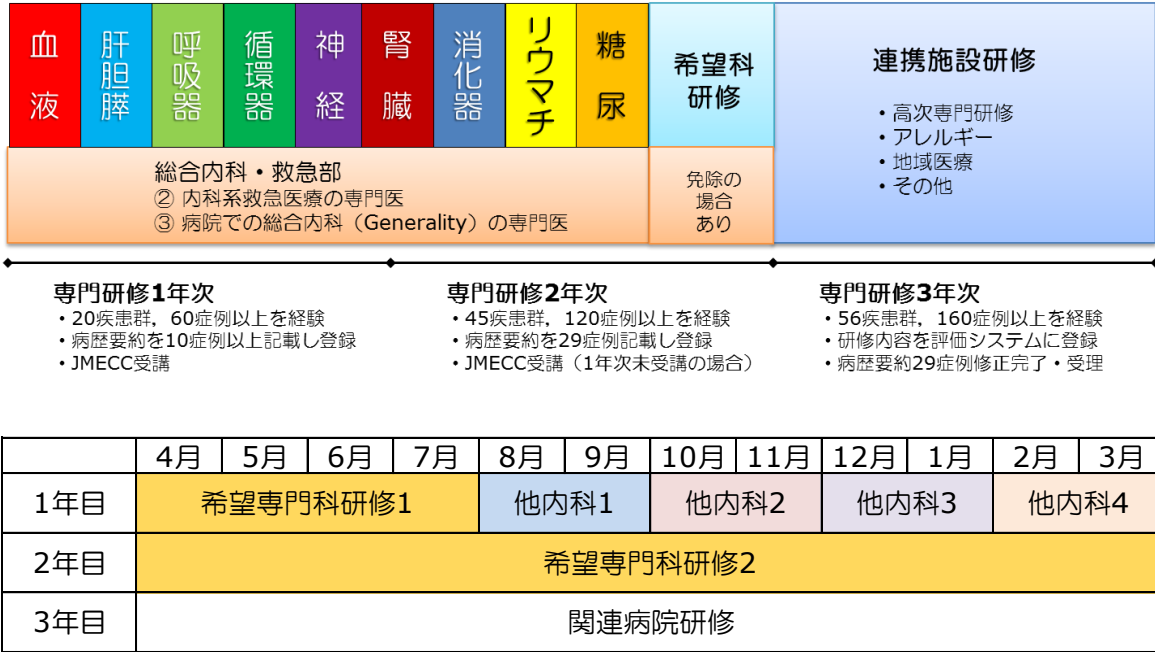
血液 肝胆膵 呼吸器 循環器 神経 腎臓 消化器 リウマチ 糖尿

希望科研修

連携施設研修
・高次専門研修
・アレルギー
・地域医療
・その他

総合内科・救急部
② 内科系救急医療の専門医
③ 病院での総合内科（Generality）の専門医

免除の場合あり

専門研修1年次
・20疾患群，60症例以上を経験
・病歴要約を10症例以上記載し登録
・JMECC受講

専門研修2年次
・45疾患群，120症例以上を経験
・病歴要約を29症例記載し登録
・JMECC受講（1年次未受講の場合）

専門研修3年次
・56疾患群，160症例以上を経験
・研修内容を評価システムに登録
・病歴要約29症例修正完了・受理

| | 4月 | 5月 | 6月 | 7月 | 8月 | 9月 | 10月 | 11月 | 12月 | 1月 | 2月 | 3月 |
|---|---|---|---|---|---|---|---|---|---|---|---|---|
| 1年目 | 希望専門科研修1 | | | | 他内科1 | | 他内科2 | | 他内科3 | | 他内科4 | |
| 2年目 | 希望専門科研修2 | | | | | | | | | | | |
| 3年目 | 関連病院研修 | | | | | | | | | | | |